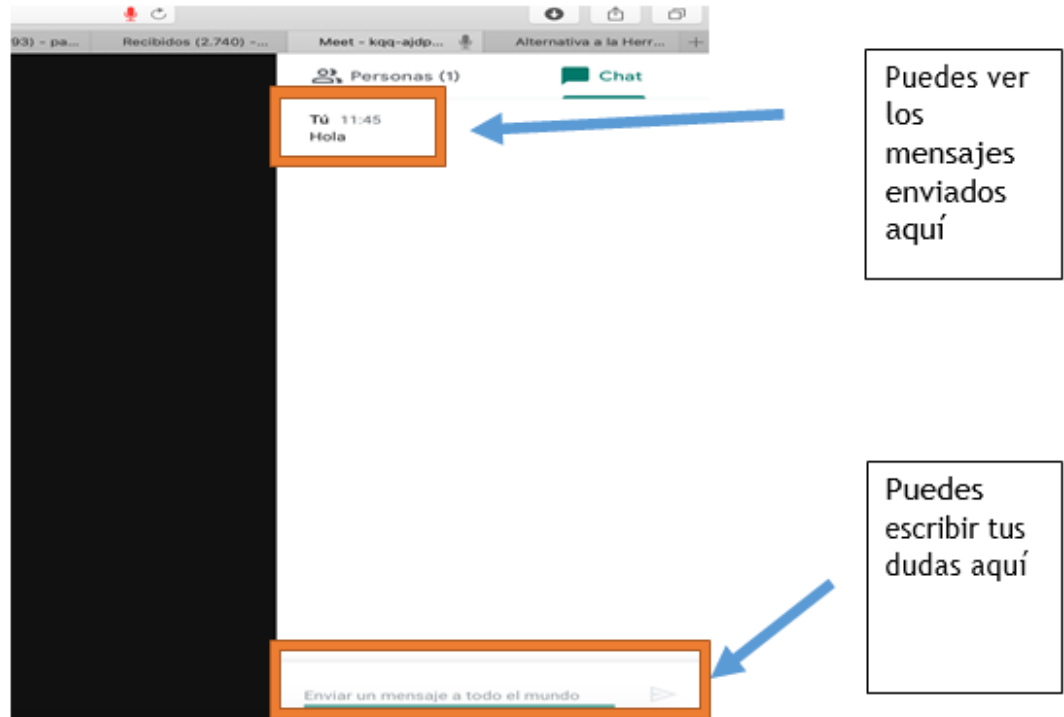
93) - pa... | Recibidos (2.740) -... | Meet - kqq-ajdp... | Alternativa a la Herr...

Personas (1)

Chat

Tú 11:45
Hola

Puedes ver los mensajes enviados aquí

Puedes escribir tus dudas aquí

Enviar un mensaje a todo el mundo